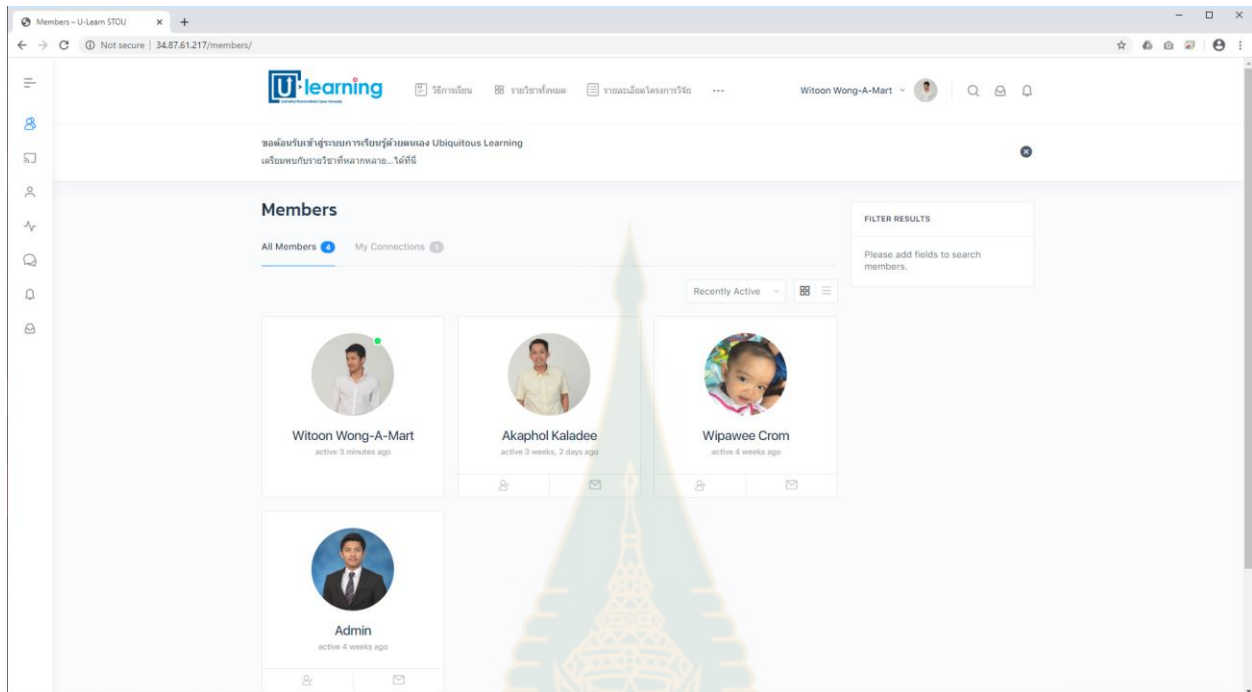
Members – U-Learn STOU × +

Not secure | 34.87.61.217/members/

U learning

วิธีการเรียน รายวิชาทั้งหมด รายละเอียดโครงการวิจัย ···

Witoon Wong-A-Mart

ขอต้อนรับเข้าสู่ระบบการเรียนรู้ด้วยตนเอง Ubiquitous Learning
เตรียมพบกับรายวิชาที่หลากหลาย...ได้ที่นี่

Members

All Members 4 My Connections 1

Recently Active

FILTER RESULTS

Please add fields to search members.

Witoon Wong-A-Mart
active 3 minutes ago

Akaphol Kaladee
active 3 weeks, 2 days ago

Wipawee Crom
active 4 weeks ago

Admin
active 4 weeks ago